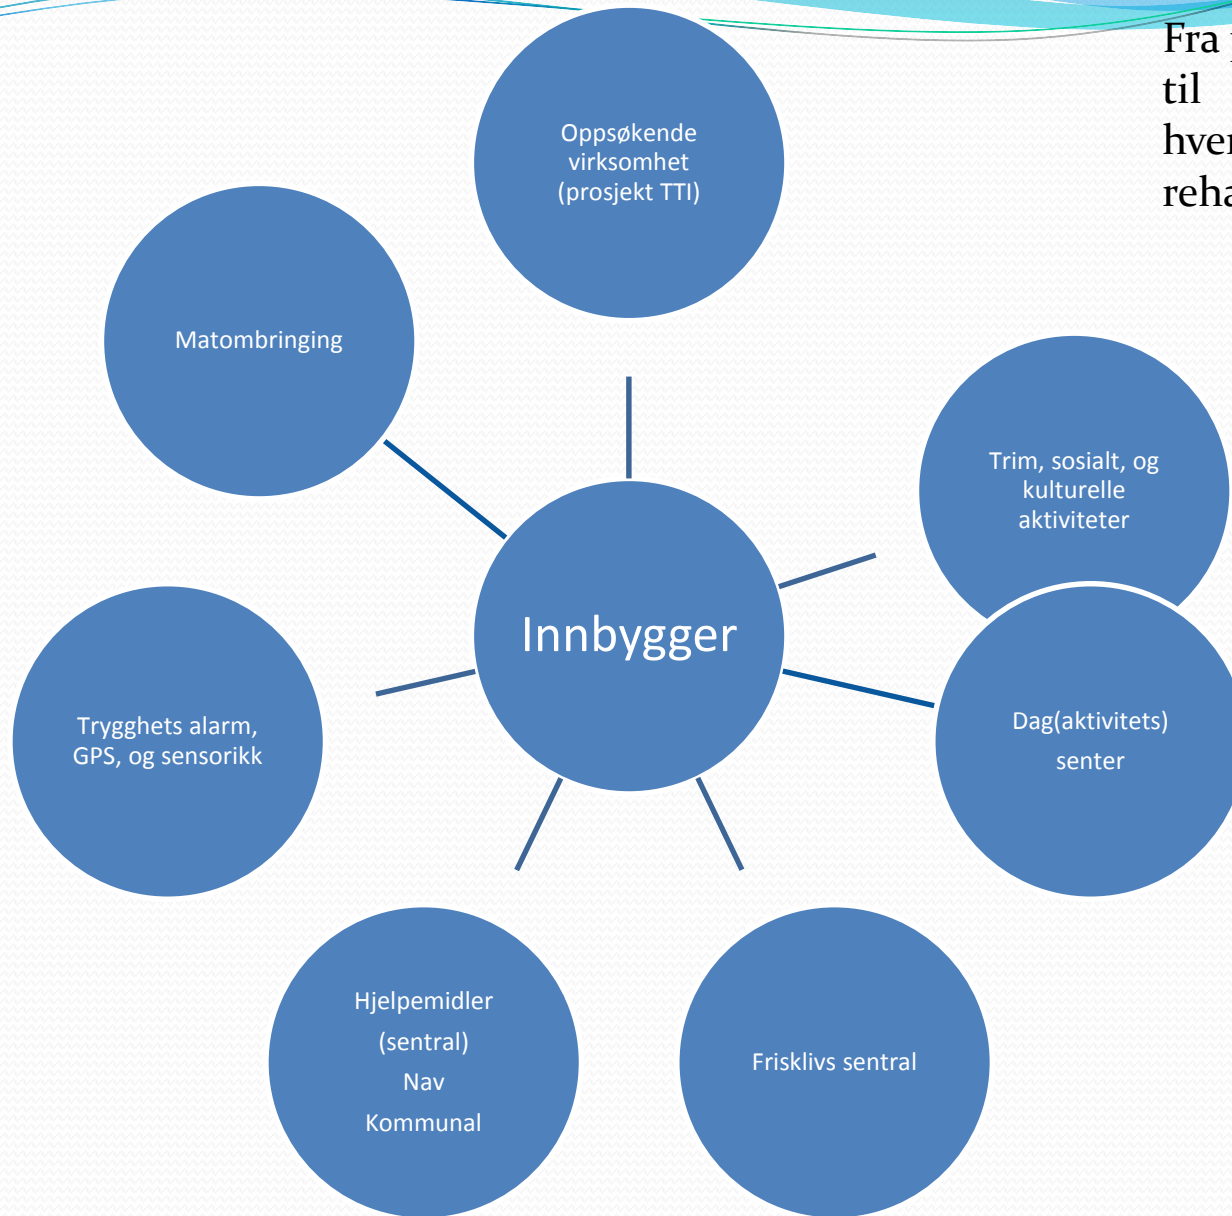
Fra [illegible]
til
hve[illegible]
reha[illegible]

Oppsøkende virksomhet (prosjekt TTI)

Matombringing

Trim, sosialt, og kulturelle aktiviteter

Innbygger

Dag(aktivitets) senter

Trygghets alarm, GPS, og sensorikk

Hjelpemidler (sentral) Nav Kommunal

Frisklivs sentral